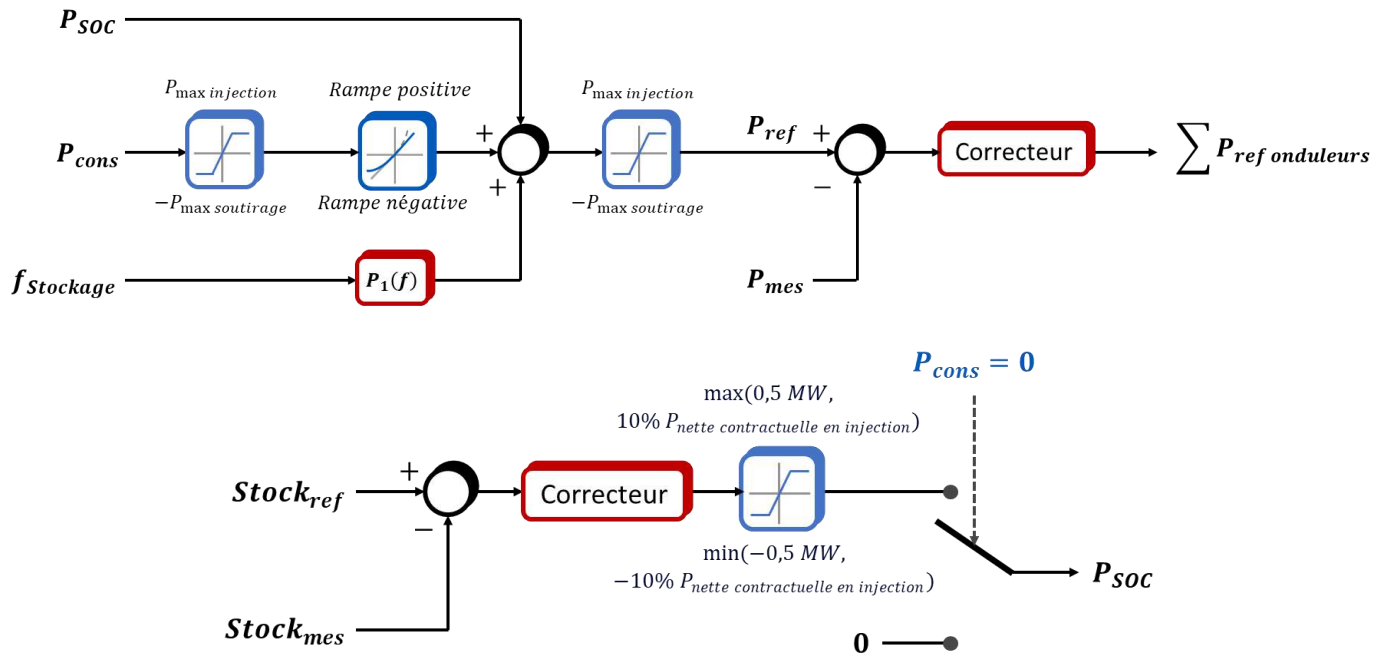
$P_{SOC}$

$P_{\max injection}$

Rampe positive

$P_{\max injection}$

$P_{ref}$

$P_{cons}$

+

+

+

Correcteur

$\sum P_{ref\ onduleurs}$

$-P_{\max soutirage}$

Rampe négative

$-P_{\max soutirage}$

−

$f_{Stockage}$

$P_1(f)$

$P_{mes}$

$P_{cons} = 0$

$\max(0{,}5\ MW,$

$10\%\ P_{nette\ contractuelle\ en\ injection})$

+

$Stock_{ref}$

Correcteur

−

$\min(-0{,}5\ MW,$

$-10\%\ P_{nette\ contractuelle\ en\ injection})$

$P_{SOC}$

$Stock_{mes}$

0